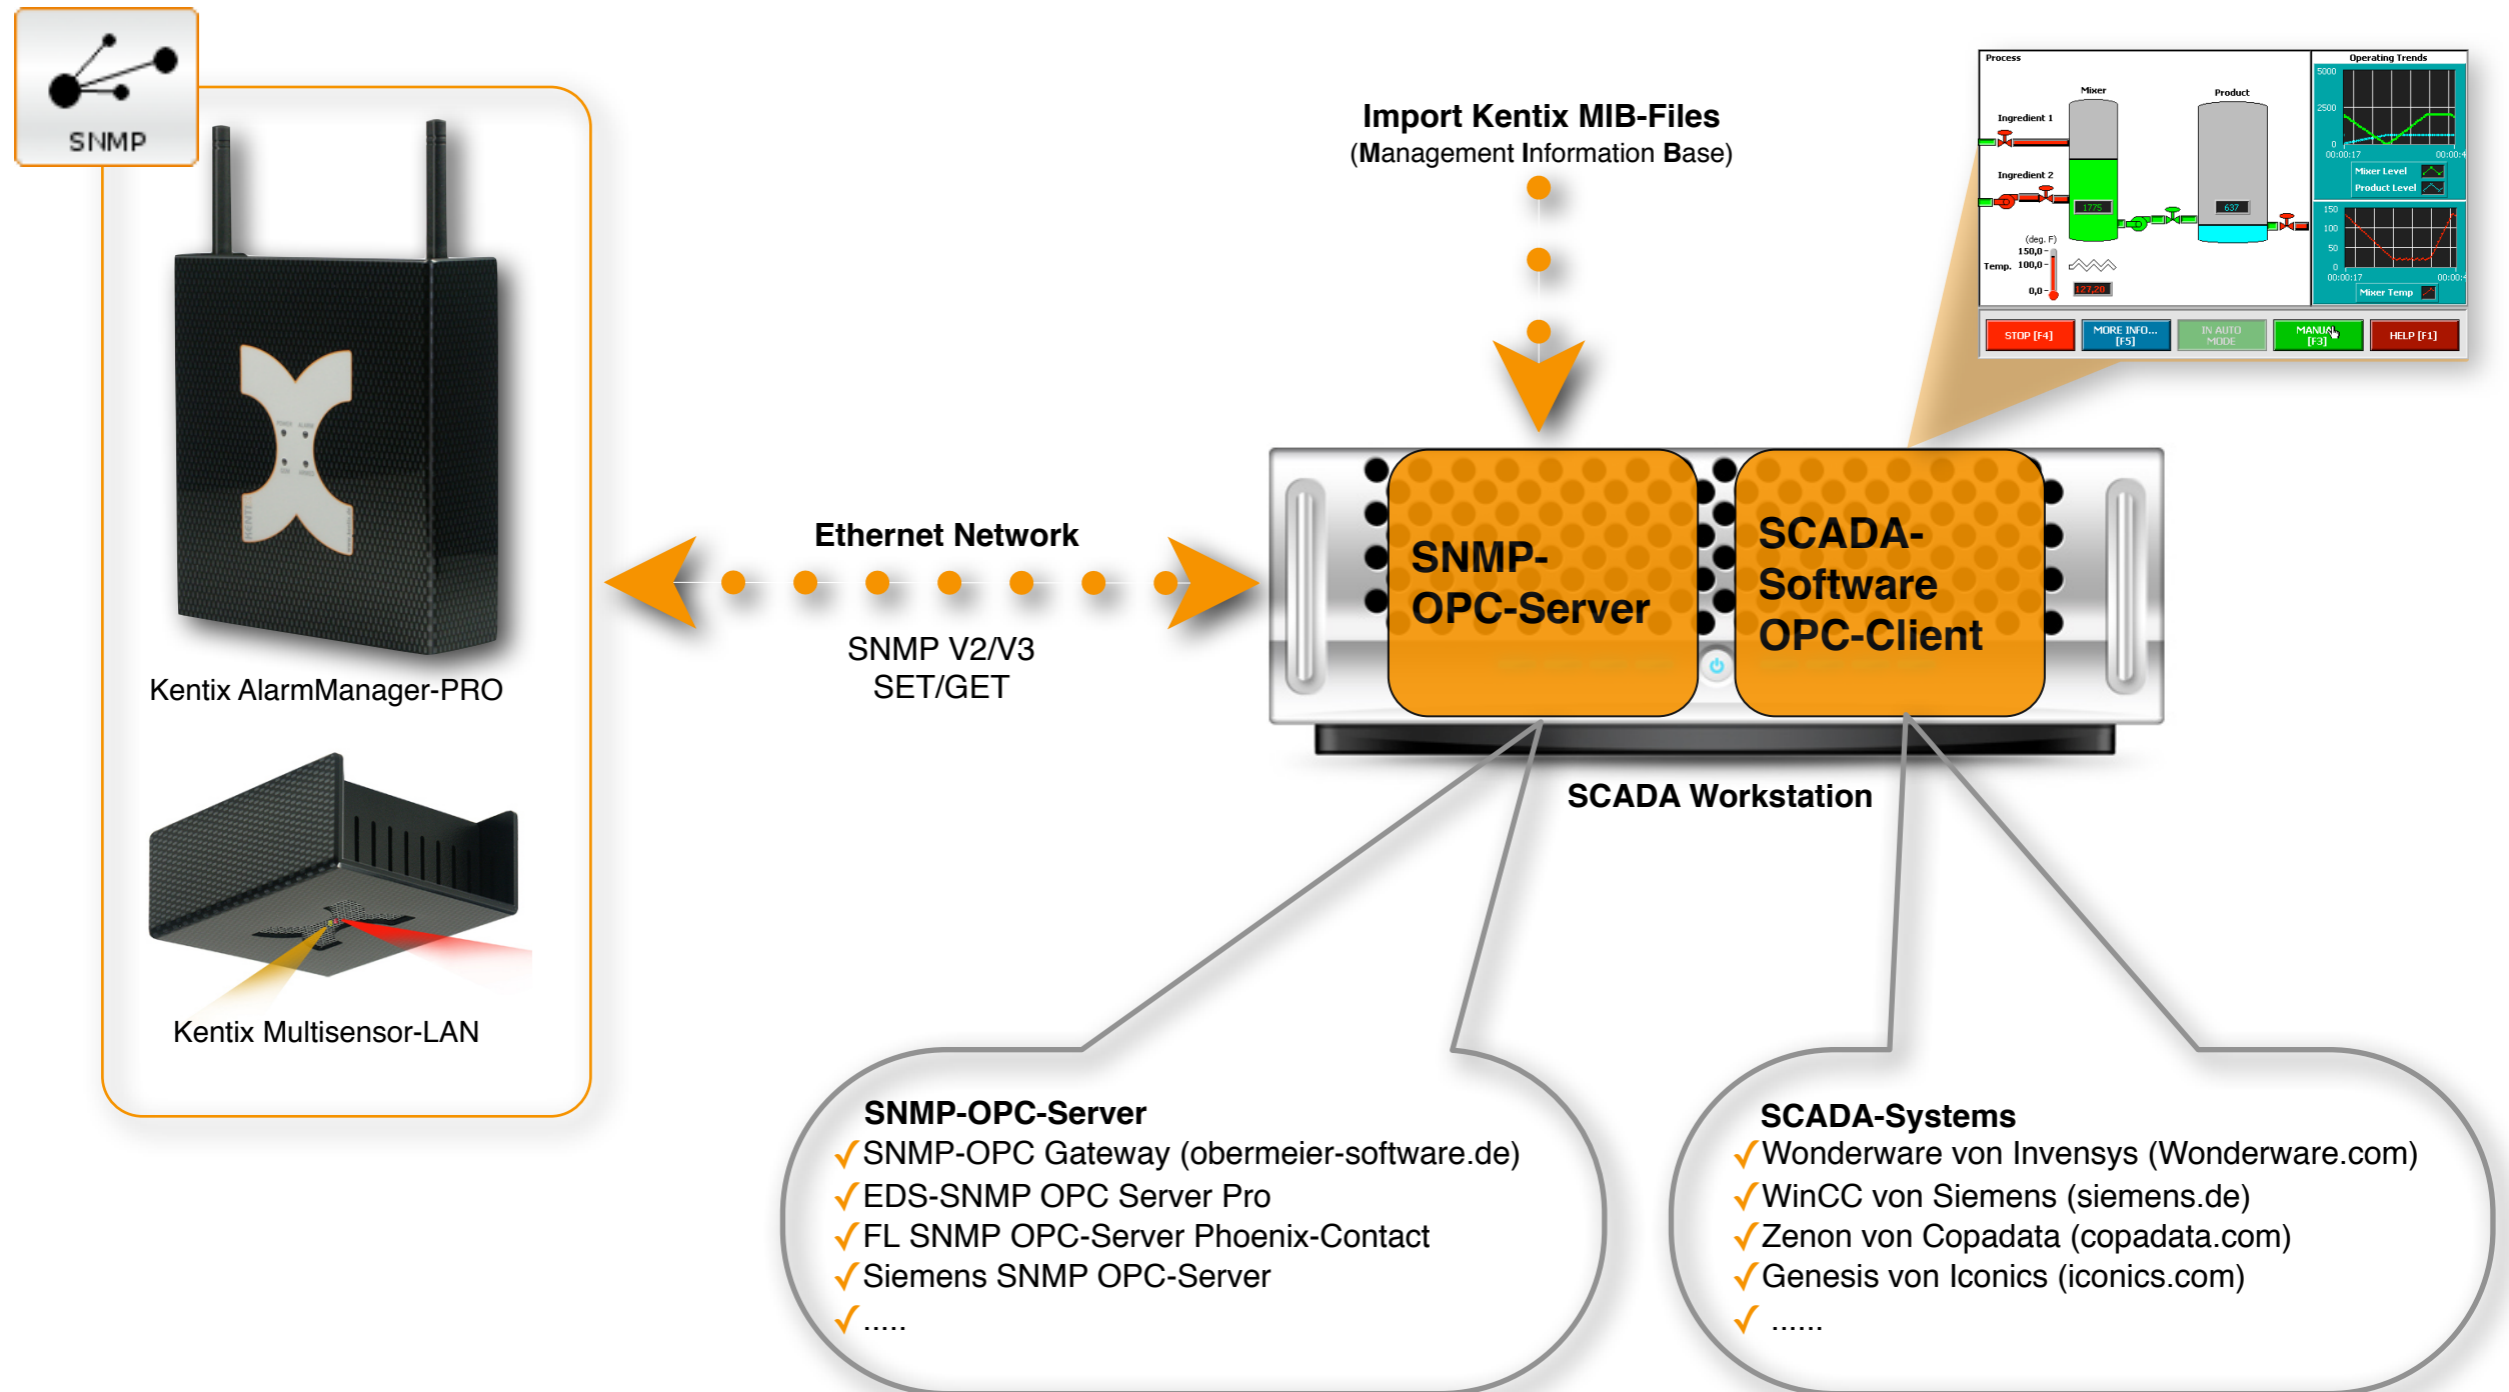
SNMP

Kentix AlarmManager-PRO

Kentix Multisensor-LAN

Ethernet Network

SNMP V2/V3
SET/GET

Import Kentix MIB-Files
(Management Information Base)

Process

Mixer

Product

Ingredient 1

Ingredient 2

(deg. F)
150,0
Temp. 100,0
0,0

Operating Trends

5000
2500
0
00:00:17

Mixer Level
Product Level

150
100
50
0
00:00:17

Mixer Temp

STOP [F4]

MORE INFO... [F5]

IN AUTO MODE

MANUAL [F3]

HELP [F1]

SNMP-OPC-Server

SCADA-Software OPC-Client

SCADA Workstation

SNMP-OPC-Server
✓SNMP-OPC Gateway (obermeier-software.de)
✓EDS-SNMP OPC Server Pro
✓FL SNMP OPC-Server Phoenix-Contact
✓Siemens SNMP OPC-Server
✓.....

SCADA-Systems
✓Wonderware von Invensys (Wonderware.com)
✓WinCC von Siemens (siemens.de)
✓Zenon von Copadata (copadata.com)
✓Genesis von Iconics (iconics.com)
✓ ......